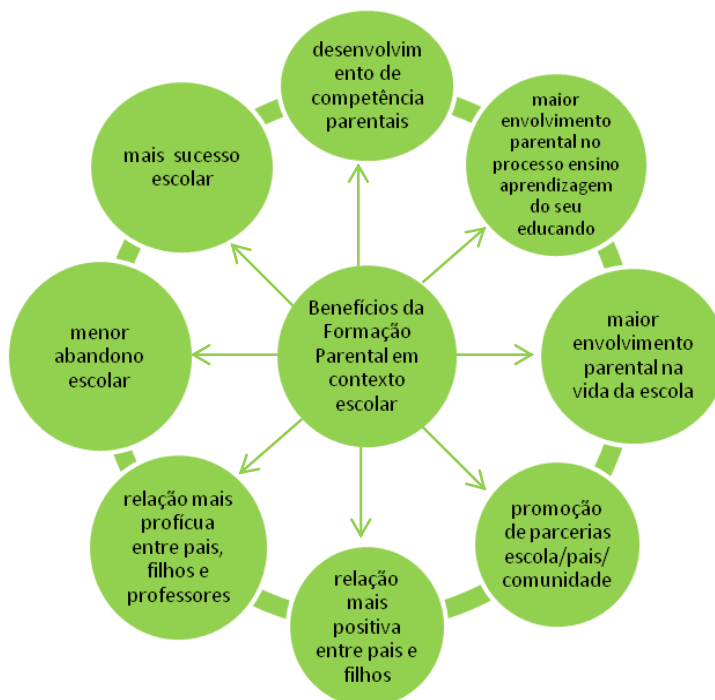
Benefícios da Formação Parental em contexto escolar

desenvolvim ento de competência parentais

maior envolvimento parental no processo ensino aprendizagem do seu educando

maior envolvimento parental na vida da escola

promoção de parcerias escola/pais/ comunidade

relação mais positiva entre pais e filhos

relação mais profícua entre pais, filhos e professores

menor abandono escolar

mais sucesso escolar